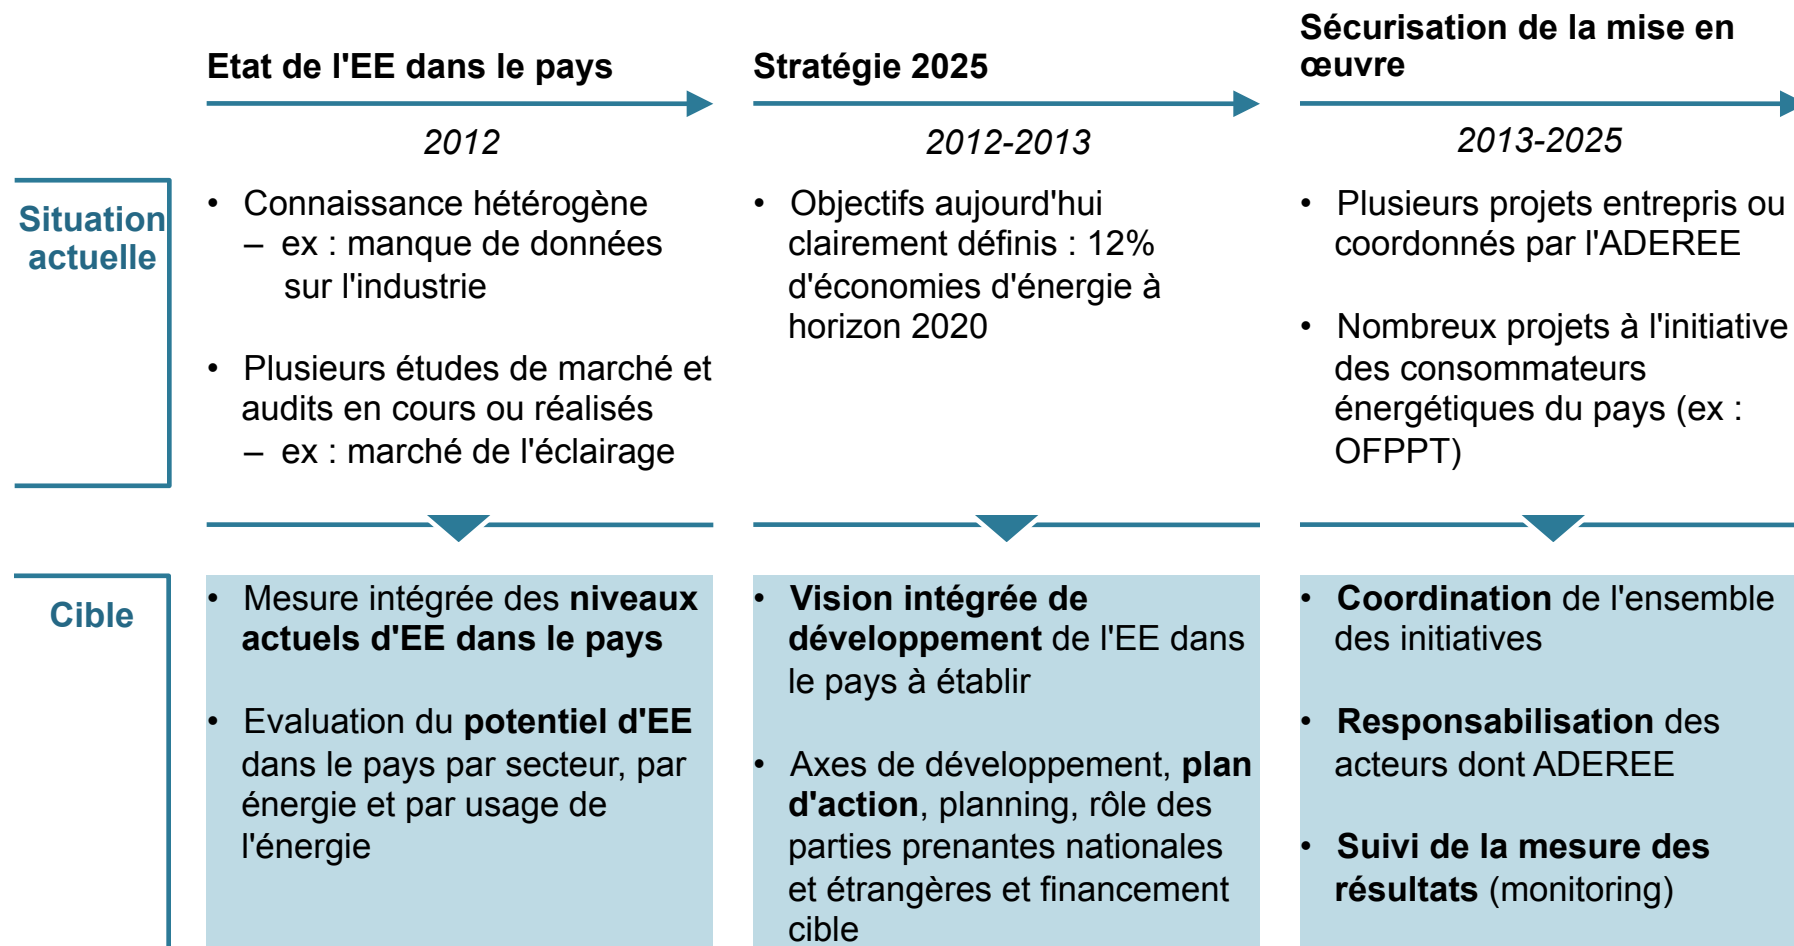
Etat de l'EE dans le pays

2012

Stratégie 2025

2012-2013

Sécurisation de la mise en œuvre

2013-2025

Situation actuelle

• Connaissance hétérogène
– ex : manque de données sur l'industrie

• Plusieurs études de marché et audits en cours ou réalisés
– ex : marché de l'éclairage

• Objectifs aujourd'hui clairement définis : 12% d'économies d'énergie à horizon 2020

• Plusieurs projets entrepris ou coordonnés par l'ADEREE

• Nombreux projets à l'initiative des consommateurs énergétiques du pays (ex : OFPPT)

Cible

• Mesure intégrée des **niveaux actuels d'EE dans le pays**

• Evaluation du **potentiel d'EE** dans le pays par secteur, par énergie et par usage de l'énergie

• **Vision intégrée de développement** de l'EE dans le pays à établir

• Axes de développement, **plan d'action**, planning, rôle des parties prenantes nationales et étrangères et financement cible

• **Coordination** de l'ensemble des initiatives

• **Responsabilisation** des acteurs dont ADEREE

• **Suivi de la mesure des résultats** (monitoring)